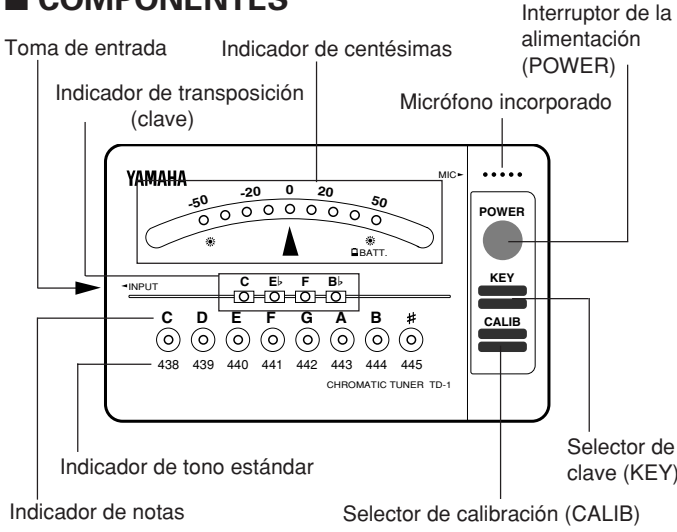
■ COMPONENTES

Toma de entrada

Indicador de centésimas

Interruptor de la alimentación (POWER)

Indicador de transposición (clave)

Micrófono incorporado

YAMAHA

MIC

-50 -20 0 20 50

BATT.

POWER

◄INPUT

C E♭ F B♭

KEY

CALIB

C D E F G A B #

438 439 440 441 442 443 444 445

CHROMATIC TUNER TD-1

Selector de clave (KEY)

Indicador de tono estándar

Indicador de notas

Selector de calibración (CALIB)